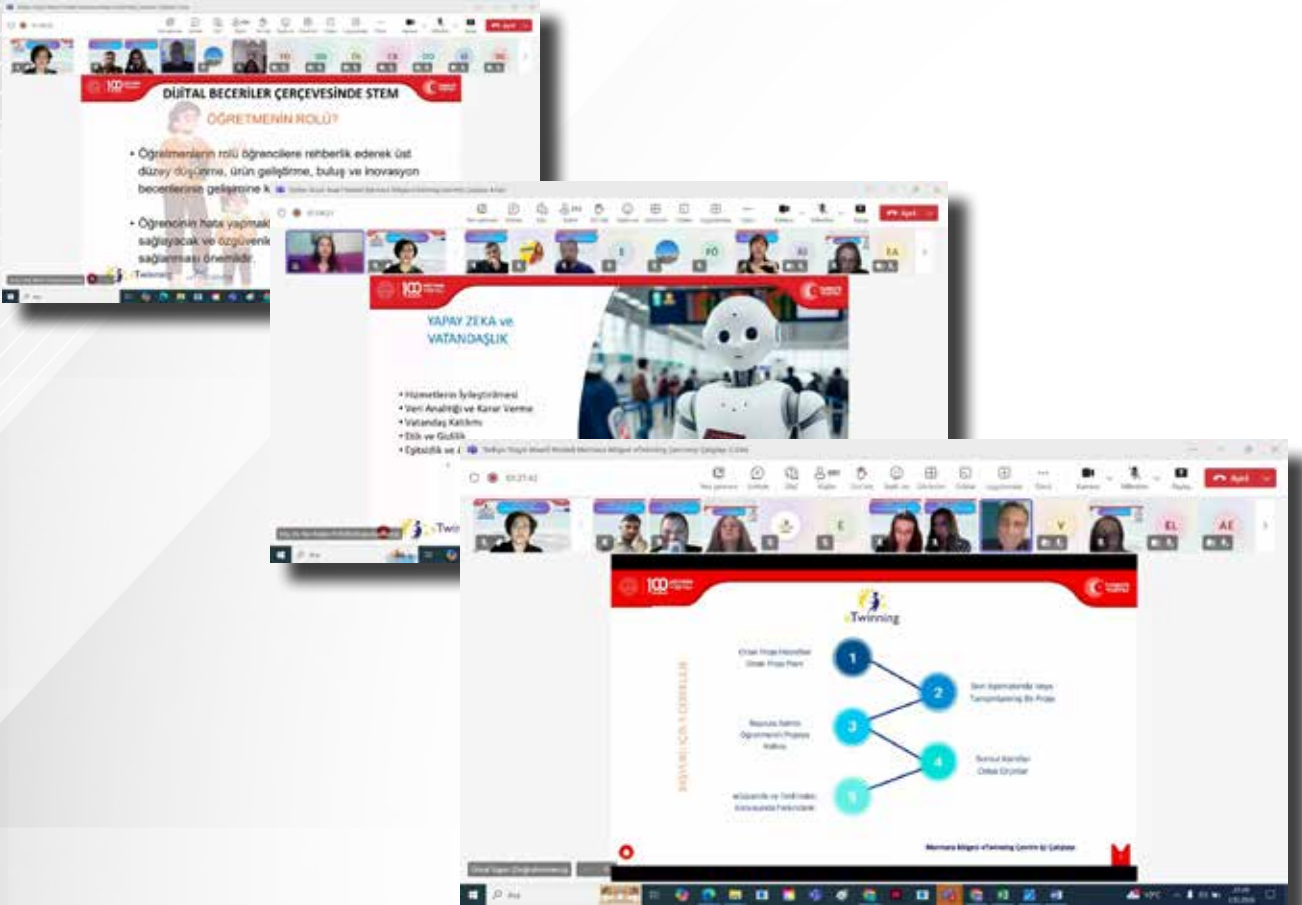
DİJİTAL BECERİLER ÇERÇEVESİNDE STEM

ÖĞRETMENİN ROLÜ?

• Öğretmenlerin rolü öğrencilere rehberlik ederek üst düzey düşünme, ürün geliştirme, buluş ve inovasyon becerilerinin gelişimine k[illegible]

• Öğrencinin hata yapmak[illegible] sağlayacak ve özgüvenl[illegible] sağlanması önemlidir.

eTwinning

Ayrıl

YAPAY ZEKA ve VATANDAŞLIK

• Hizmetlerin İyileştirilmesi
• Veri Analitiği ve Karar Verme
• Vatandaş Katılımı
• Etik ve Gizlilik
• Eşitsizlik ve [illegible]

eTwinning

Ayrıl

eTwinning

1 Ortak Proje Hedefleri Ortak Proje Planı

2 Sınıf Seviyelerinde veya Tamamlanmış Bir Proje

3 Başvuru Sahibi Öğretmenin Projeye Katkısı

4 Somut Kanıtlar Ortak Ürünler

5 eGüvenlik ve Telif Hakkı Konusunda Farkındalık

BAŞVURU İÇİN ÖNERİLER

Marmara Bölgesi eTwinning Çevrim İçi Çalıştayı